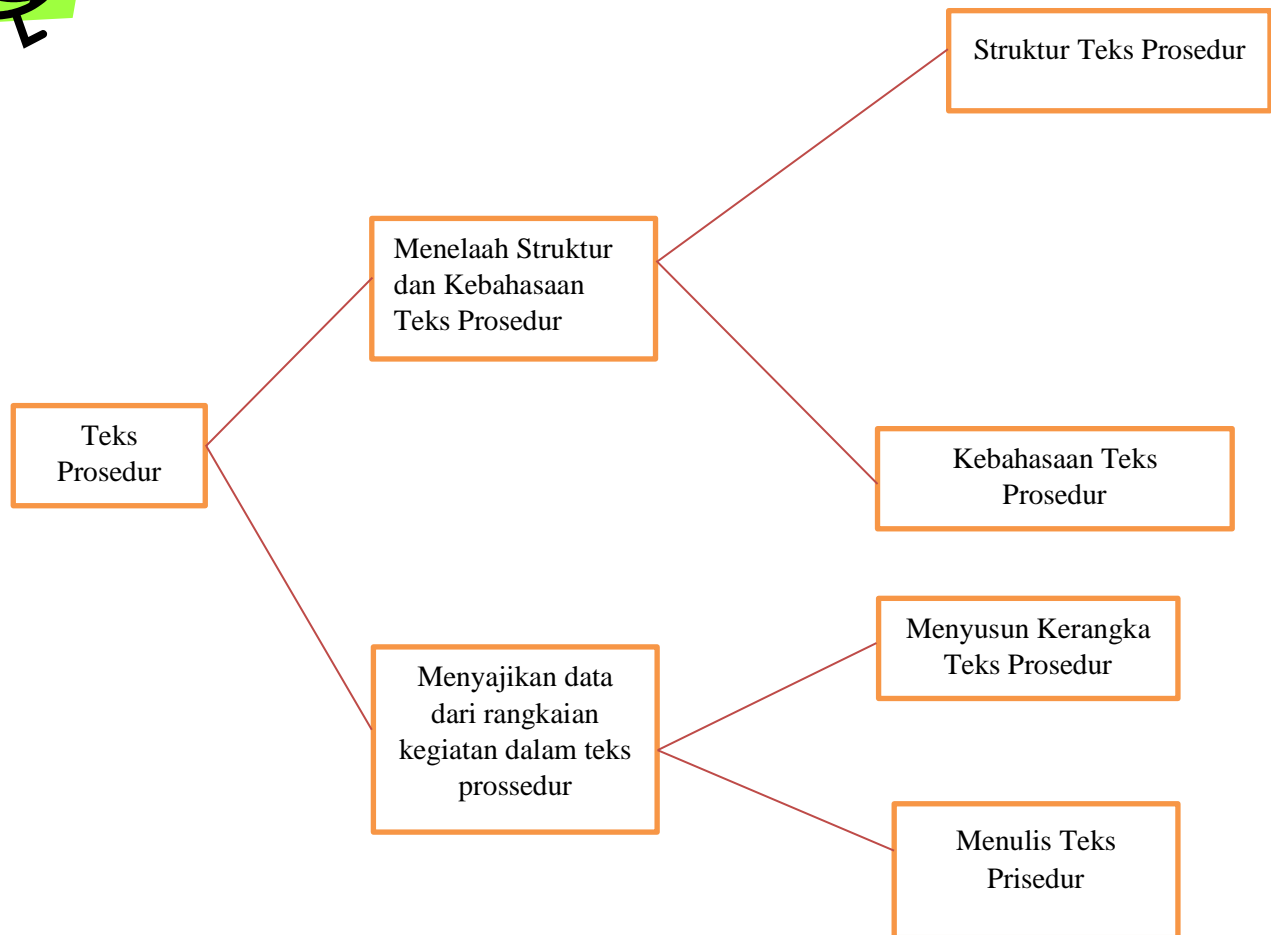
Teks Prosedur

Menelaah Struktur dan Kebahasaan Teks Prosedur

Struktur Teks Prosedur

Kebahasaan Teks Prosedur

Menyajikan data dari rangkaian kegiatan dalam teks prossedur

Menyusun Kerangka Teks Prosedur

Menulis Teks Prisedur